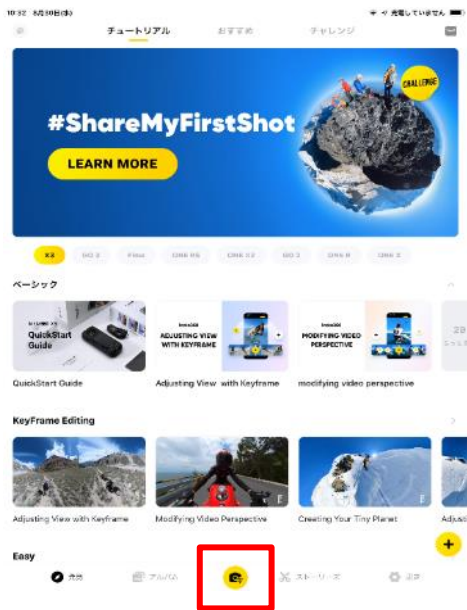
10:32 8月30日(水)

充電していません

チュートリアル

おすすめ

チャレンジ

CHALLENGE

#ShareMyFirstShot

LEARN MORE

X3

GO 3

Flow

ONE RS

ONE X2

GO 2

ONE R

ONE X

ベーシック

QuickStart Guide

ADJUSTING VIEW WITH KEYFRAME

MODIFYING VIDEO PERSPECTIVE

QuickStart Guide

Adjusting View with Keyframe

modifying video perspective

KeyFrame Editing

Adjusting View with Keyframe

Modifying Video Perspective

Creating Your Tiny Planet

Easy

撮影

アルバム

ストーリーズ

設定